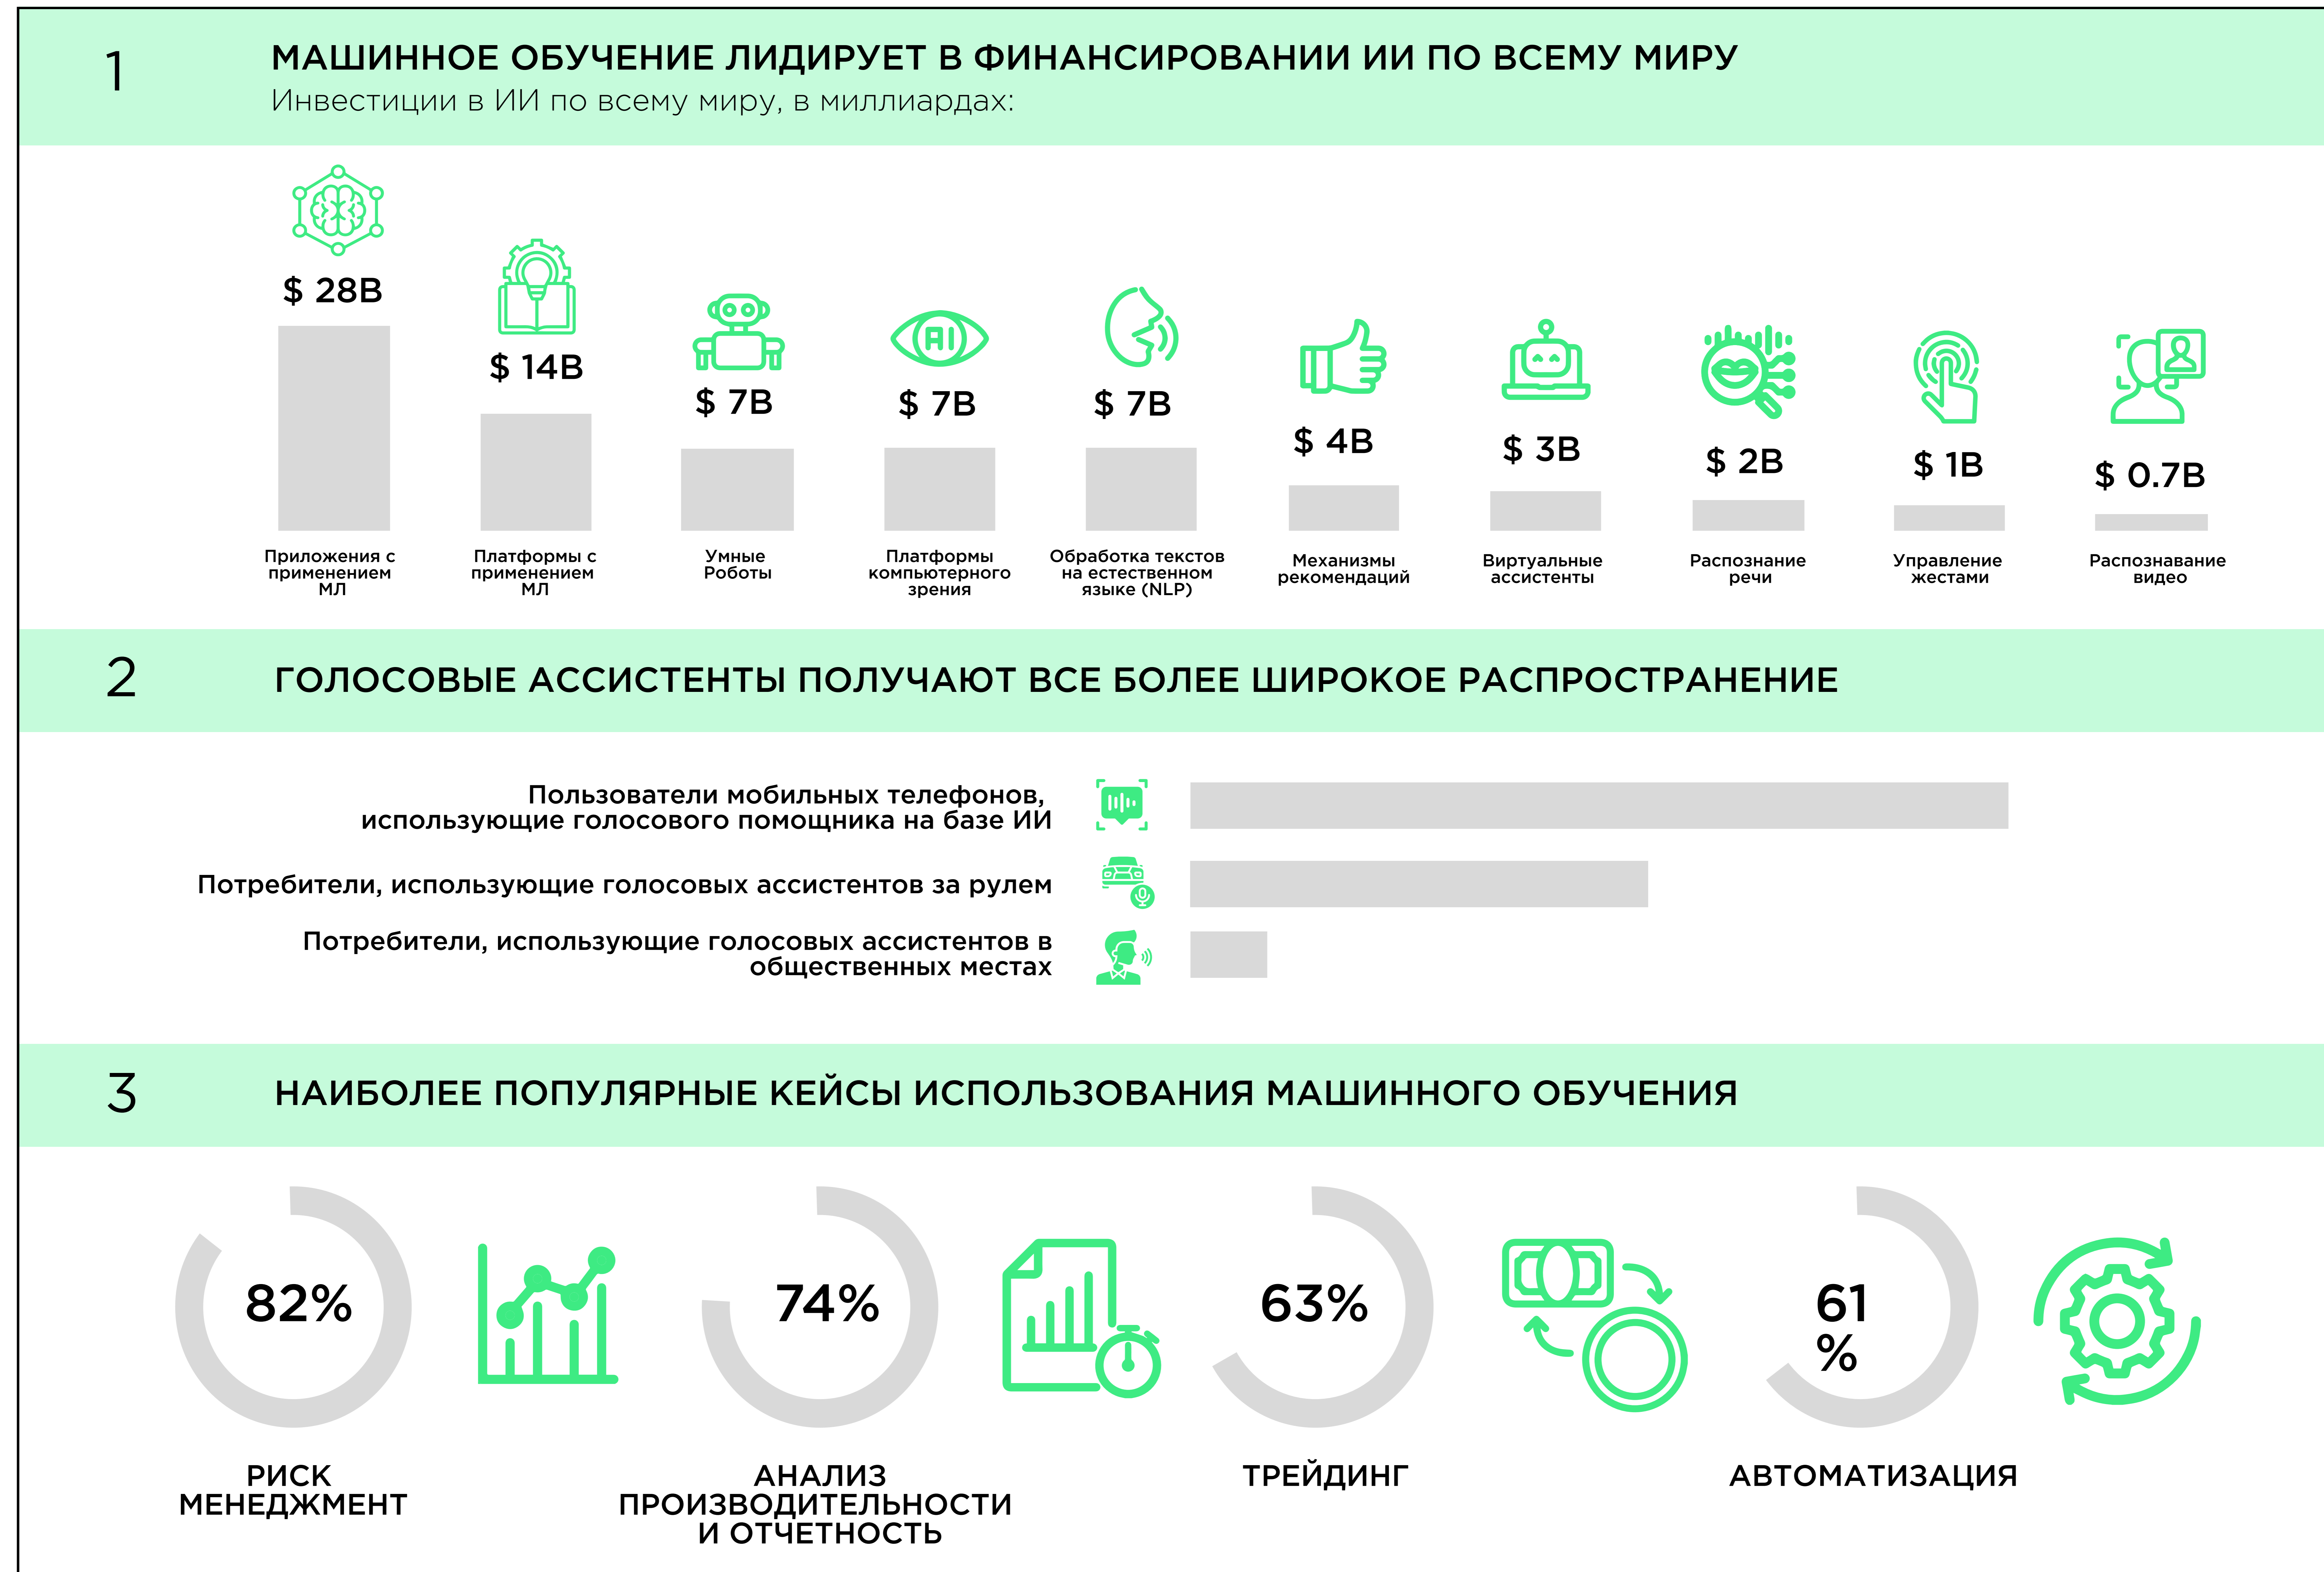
1

МАШИННОЕ ОБУЧЕНИЕ ЛИДИРУЕТ В ФИНАНСИРОВАНИИ ИИ ПО ВСЕМУ МИРУ
Инвестиции в ИИ по всему миру, в миллиардах:

$ 28B
Приложения с применением МЛ

$ 14B
Платформы с применением МЛ

$ 7B
Умные Роботы

$ 7B
Платформы компьютерного зрения

$ 7B
Обработка текстов на естественном языке (NLP)

$ 4B
Механизмы рекомендаций

$ 3B
Виртуальные ассистенты

$ 2B
Распознание речи

$ 1B
Управление жестами

$ 0.7B
Распознавание видео

2

ГОЛОСОВЫЕ АССИСТЕНТЫ ПОЛУЧАЮТ ВСЕ БОЛЕЕ ШИРОКОЕ РАСПРОСТРАНЕНИЕ

Пользователи мобильных телефонов, использующие голосового помощника на базе ИИ

Потребители, использующие голосовых ассистентов за рулем

Потребители, использующие голосовых ассистентов в общественных местах

3

НАИБОЛЕЕ ПОПУЛЯРНЫЕ КЕЙСЫ ИСПОЛЬЗОВАНИЯ МАШИННОГО ОБУЧЕНИЯ

82%
РИСК МЕНЕДЖМЕНТ

74%
АНАЛИЗ ПРОИЗВОДИТЕЛЬНОСТИ И ОТЧЕТНОСТЬ

63%
ТРЕЙДИНГ

61 %
АВТОМАТИЗАЦИЯ